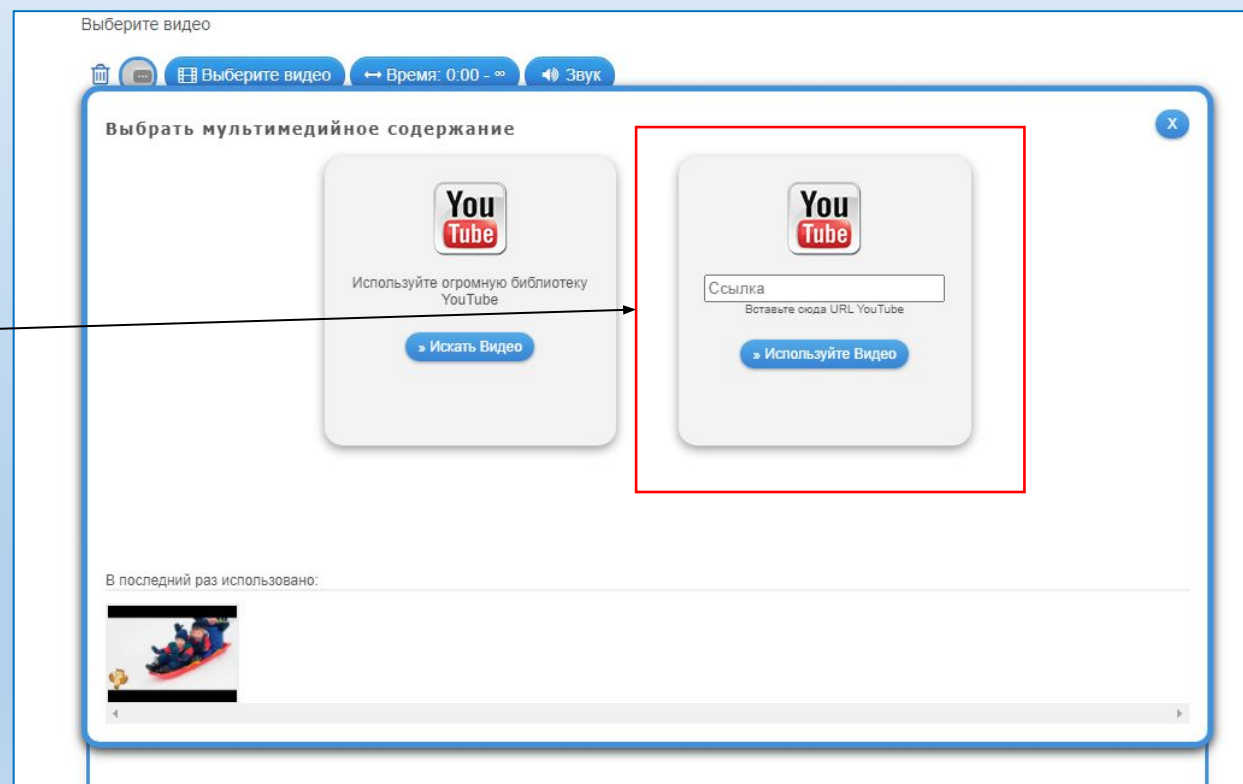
Выберите видео

Выберите видео ↔ Время: 0:00 - ∞ Звук

Выбрать мультимедийное содержание

X

You Tube

Используйте огромную библиотеку YouTube

» Искать Видео

You Tube

Ссылка

Вставьте сюда URL YouTube

» Используйте Видео

В последний раз использовано: